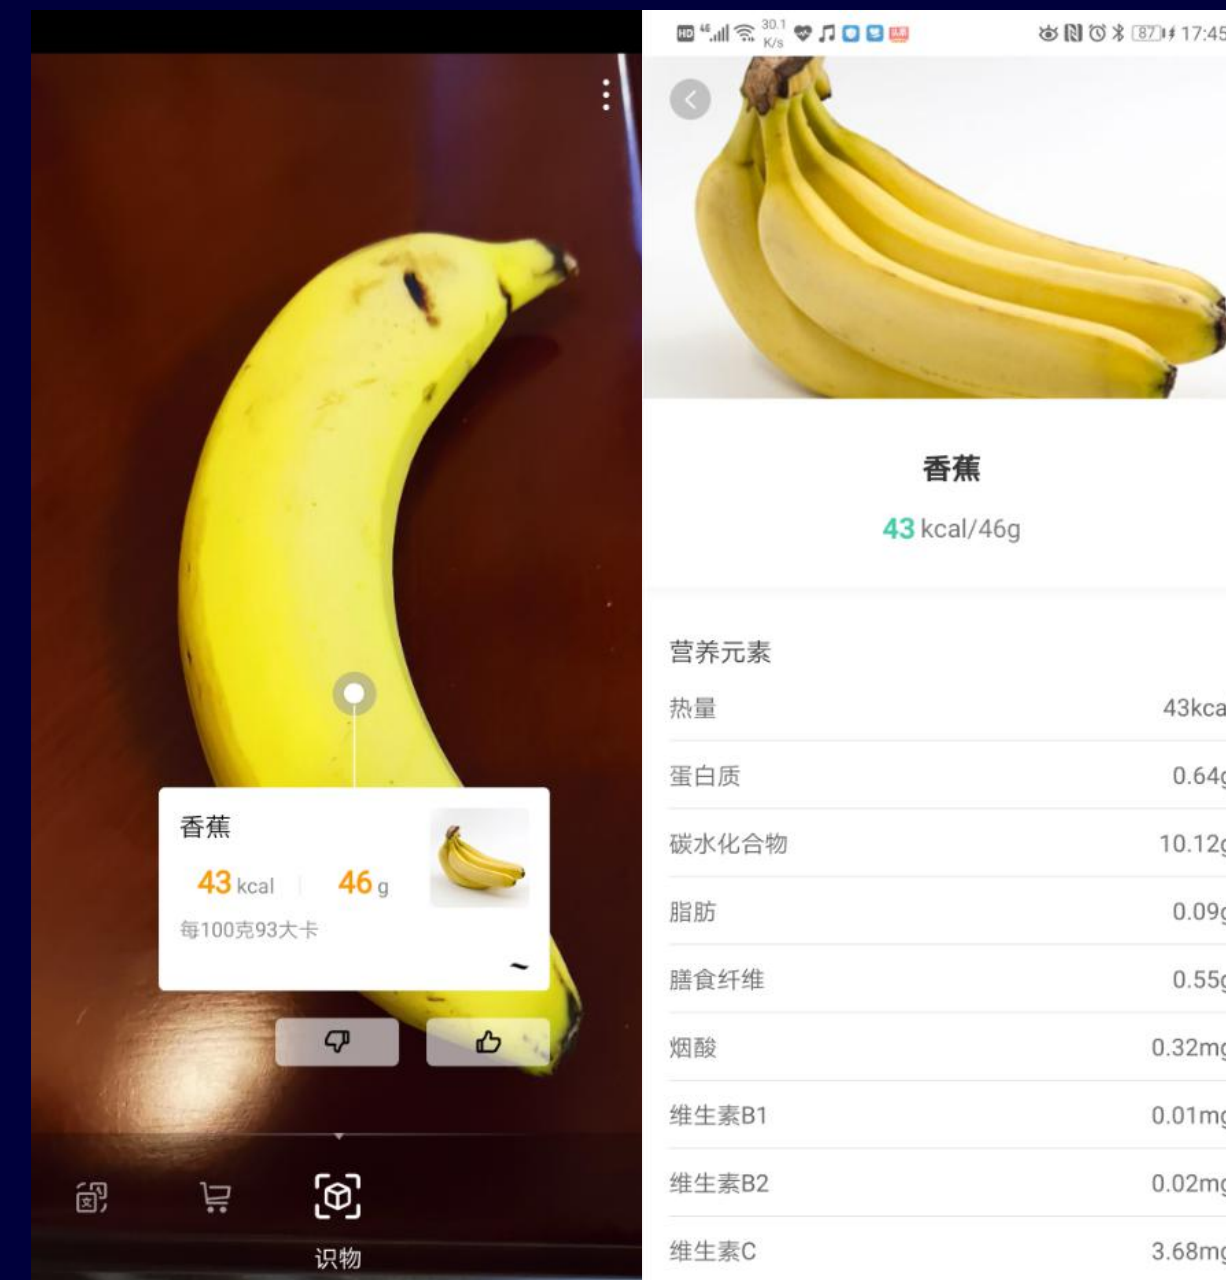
香蕉
43 kcal 46 g
每100克93大卡

识物

30.1 K/s 87 17:45

香蕉
43 kcal/46g

营养元素

| | |
|---|---|
| 热量 | 43kca |
| 蛋白质 | 0.64g |
| 碳水化合物 | 10.12g |
| 脂肪 | 0.09g |
| 膳食纤维 | 0.55g |
| 烟酸 | 0.32mg |
| 维生素B1 | 0.01mg |
| 维生素B2 | 0.02mg |
| 维生素C | 3.68mg |